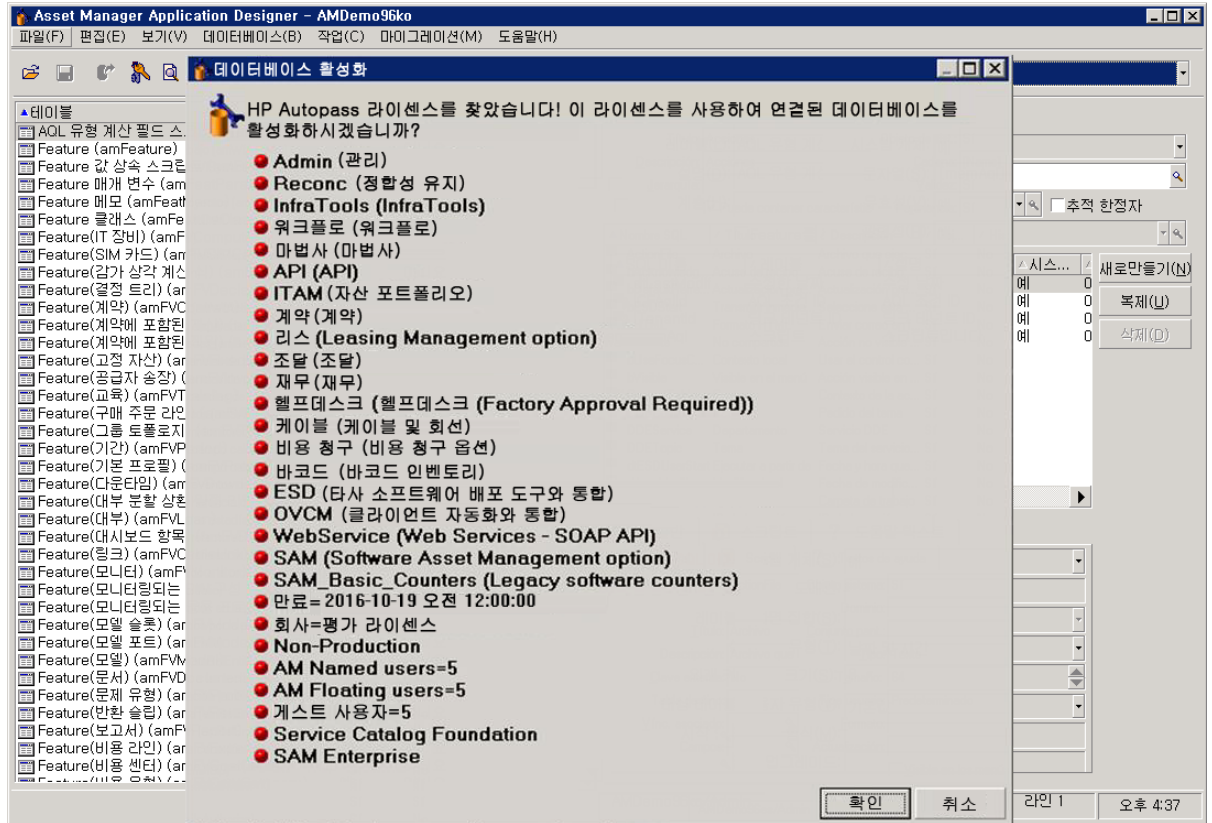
Asset Manager Application Designer - AMDemo96ko
파일(F) 편집(E) 보기(V) 데이터베이스(B) 작업(C) 마이그레이션(M) 도움말(H)

테이블
AQL 유형 계산 필드 스
Feature (amFeature)
Feature 값 상속 스크립
Feature 매개 변수 (am
Feature 메모 (amFeatu
Feature 클래스 (amFe
Feature(IT 장비) (amF
Feature(SIM 카드) (am
Feature(감가 상각 계산
Feature(결정 트리) (ar
Feature(계약) (amFVC
Feature(계약에 포함된
Feature(계약에 포함된
Feature(고정 자산) (ar
Feature(공급자 송장) (
Feature(교육) (amFVT
Feature(구매 주문 라인
Feature(그룹 토폴로지
Feature(기간) (amFVP
Feature(기본 프로필) (
Feature(다운타임) (am
Feature(대부 분할 상환
Feature(대부) (amFVL
Feature(대시보드 항목
Feature(링크) (amFVC
Feature(모니터) (amF
Feature(모니터링되는
Feature(모니터링되는
Feature(모델 슬롯) (ar
Feature(모델 포트) (ar
Feature(모델) (amFVM
Feature(문서) (amFVD
Feature(문제 유형) (ar
Feature(반환 슬립) (ar
Feature(보고서) (amF
Feature(비용 라인) (ar
Feature(비용 센터) (ar

추적 한정자
시스...
예 0
예 0
예 0
예 0
새로만들기(N)
복제(U)
삭제(D)
라인 1
오후 4:37

데이터베이스 활성화
HP Autopass 라이센스를 찾았습니다! 이 라이센스를 사용하여 연결된 데이터베이스를 활성화하시겠습니까?
Admin (관리)
Reconc (정합성 유지)
InfraTools (InfraTools)
워크플로 (워크플로)
마법사 (마법사)
API (API)
ITAM (자산 포트폴리오)
계약 (계약)
리스 (Leasing Management option)
조달 (조달)
재무 (재무)
헬프데스크 (헬프데스크 (Factory Approval Required))
케이블 (케이블 및 회선)
비용 청구 (비용 청구 옵션)
바코드 (바코드 인벤토리)
ESD (타사 소프트웨어 배포 도구와 통합)
OVCM (클라이언트 자동화와 통합)
WebService (Web Services - SOAP API)
SAM (Software Asset Management option)
SAM_Basic_Counters (Legacy software counters)
만료=2016-10-19 오전 12:00:00
회사=평가 라이센스
Non-Production
AM Named users=5
AM Floating users=5
게스트 사용자=5
Service Catalog Foundation
SAM Enterprise
확인
취소